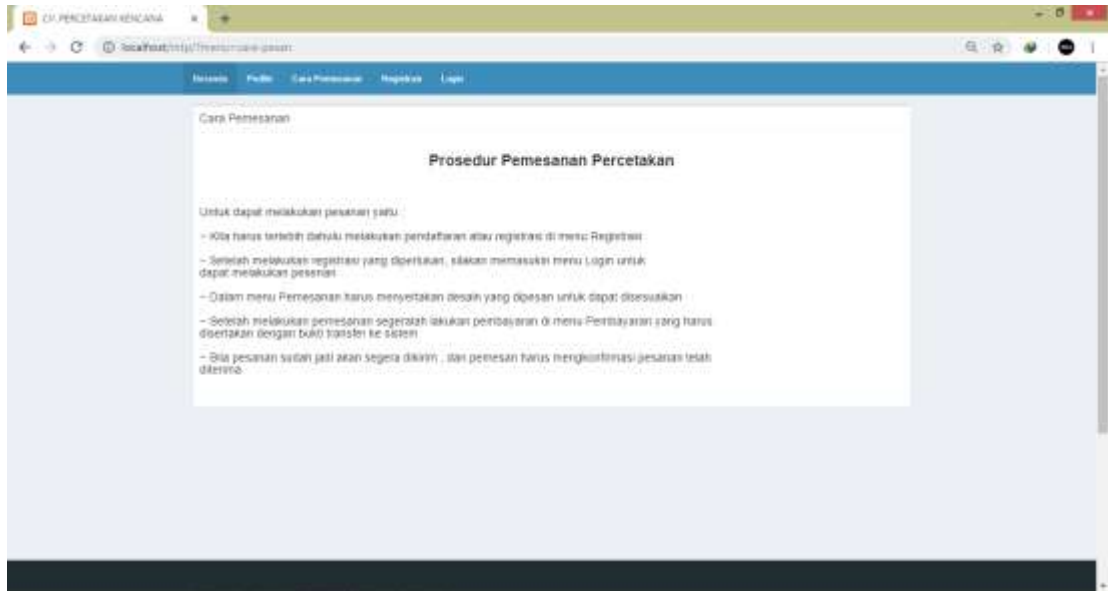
CV. PERCETAKAN KENCANA

localhost/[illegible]

Beranda Profile Cara Pemesanan Registrasi Login

Cara Pemesanan

Prosedur Pemesanan Percetakan

Untuk dapat melakukan pesanan yaitu :

- Kita harus terlebih dahulu melakukan pendaftaran atau registrasi di menu Registrasi

- Setelah melakukan registrasi yang diperlukan, silakan memasukin menu Login untuk dapat melakukan pesanan

- Dalam menu Pemesanan harus menyertakan desain yang dipesan untuk dapat disesuaikan

- Setelah melakukan pemesanan segeralah lakukan pembayaran di menu Pembayaran yang harus disertakan dengan bukti transfer ke sistem

- Bila pesanan sudah jadi akan segera dikirim , dan pemesan harus mengkonfirmasi pesanan telah diterima